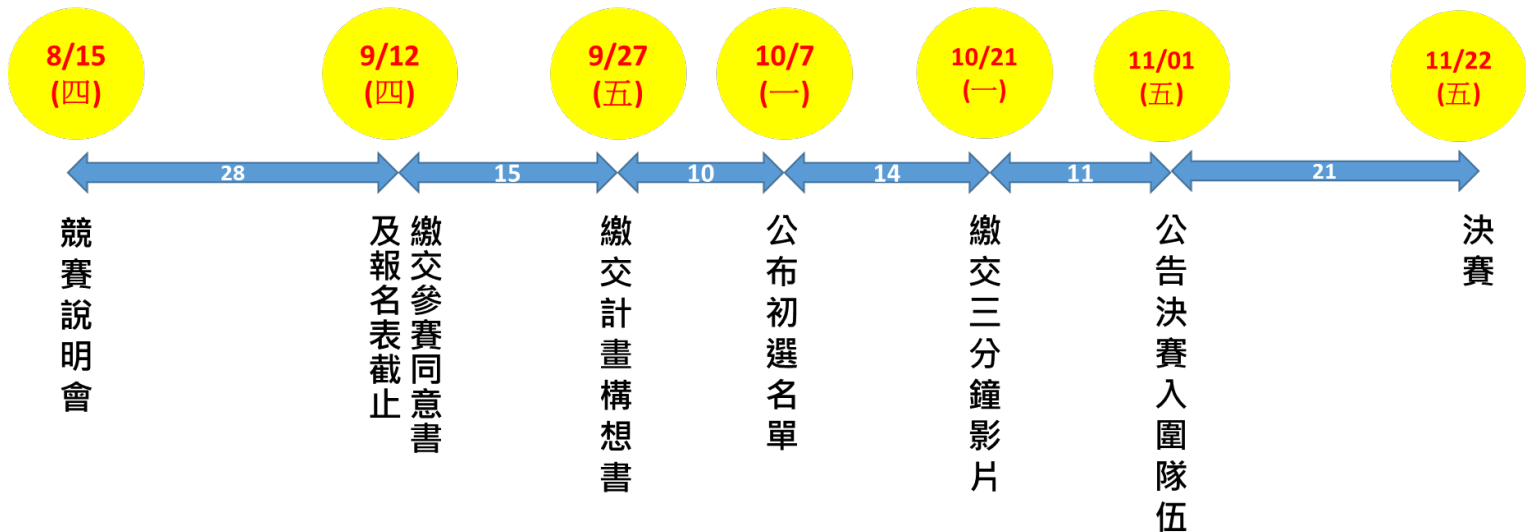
8/15
(四)

9/12
(四)

9/27
(五)

10/7
(一)

10/21
(一)

11/01
(五)

11/22
(五)

28

15

10

14

11

21

競賽說明會

繳交參賽同意書及報名表截止

繳交計畫構想書

公布初選名單

繳交三分鐘影片

公告決賽入圍隊伍

決賽